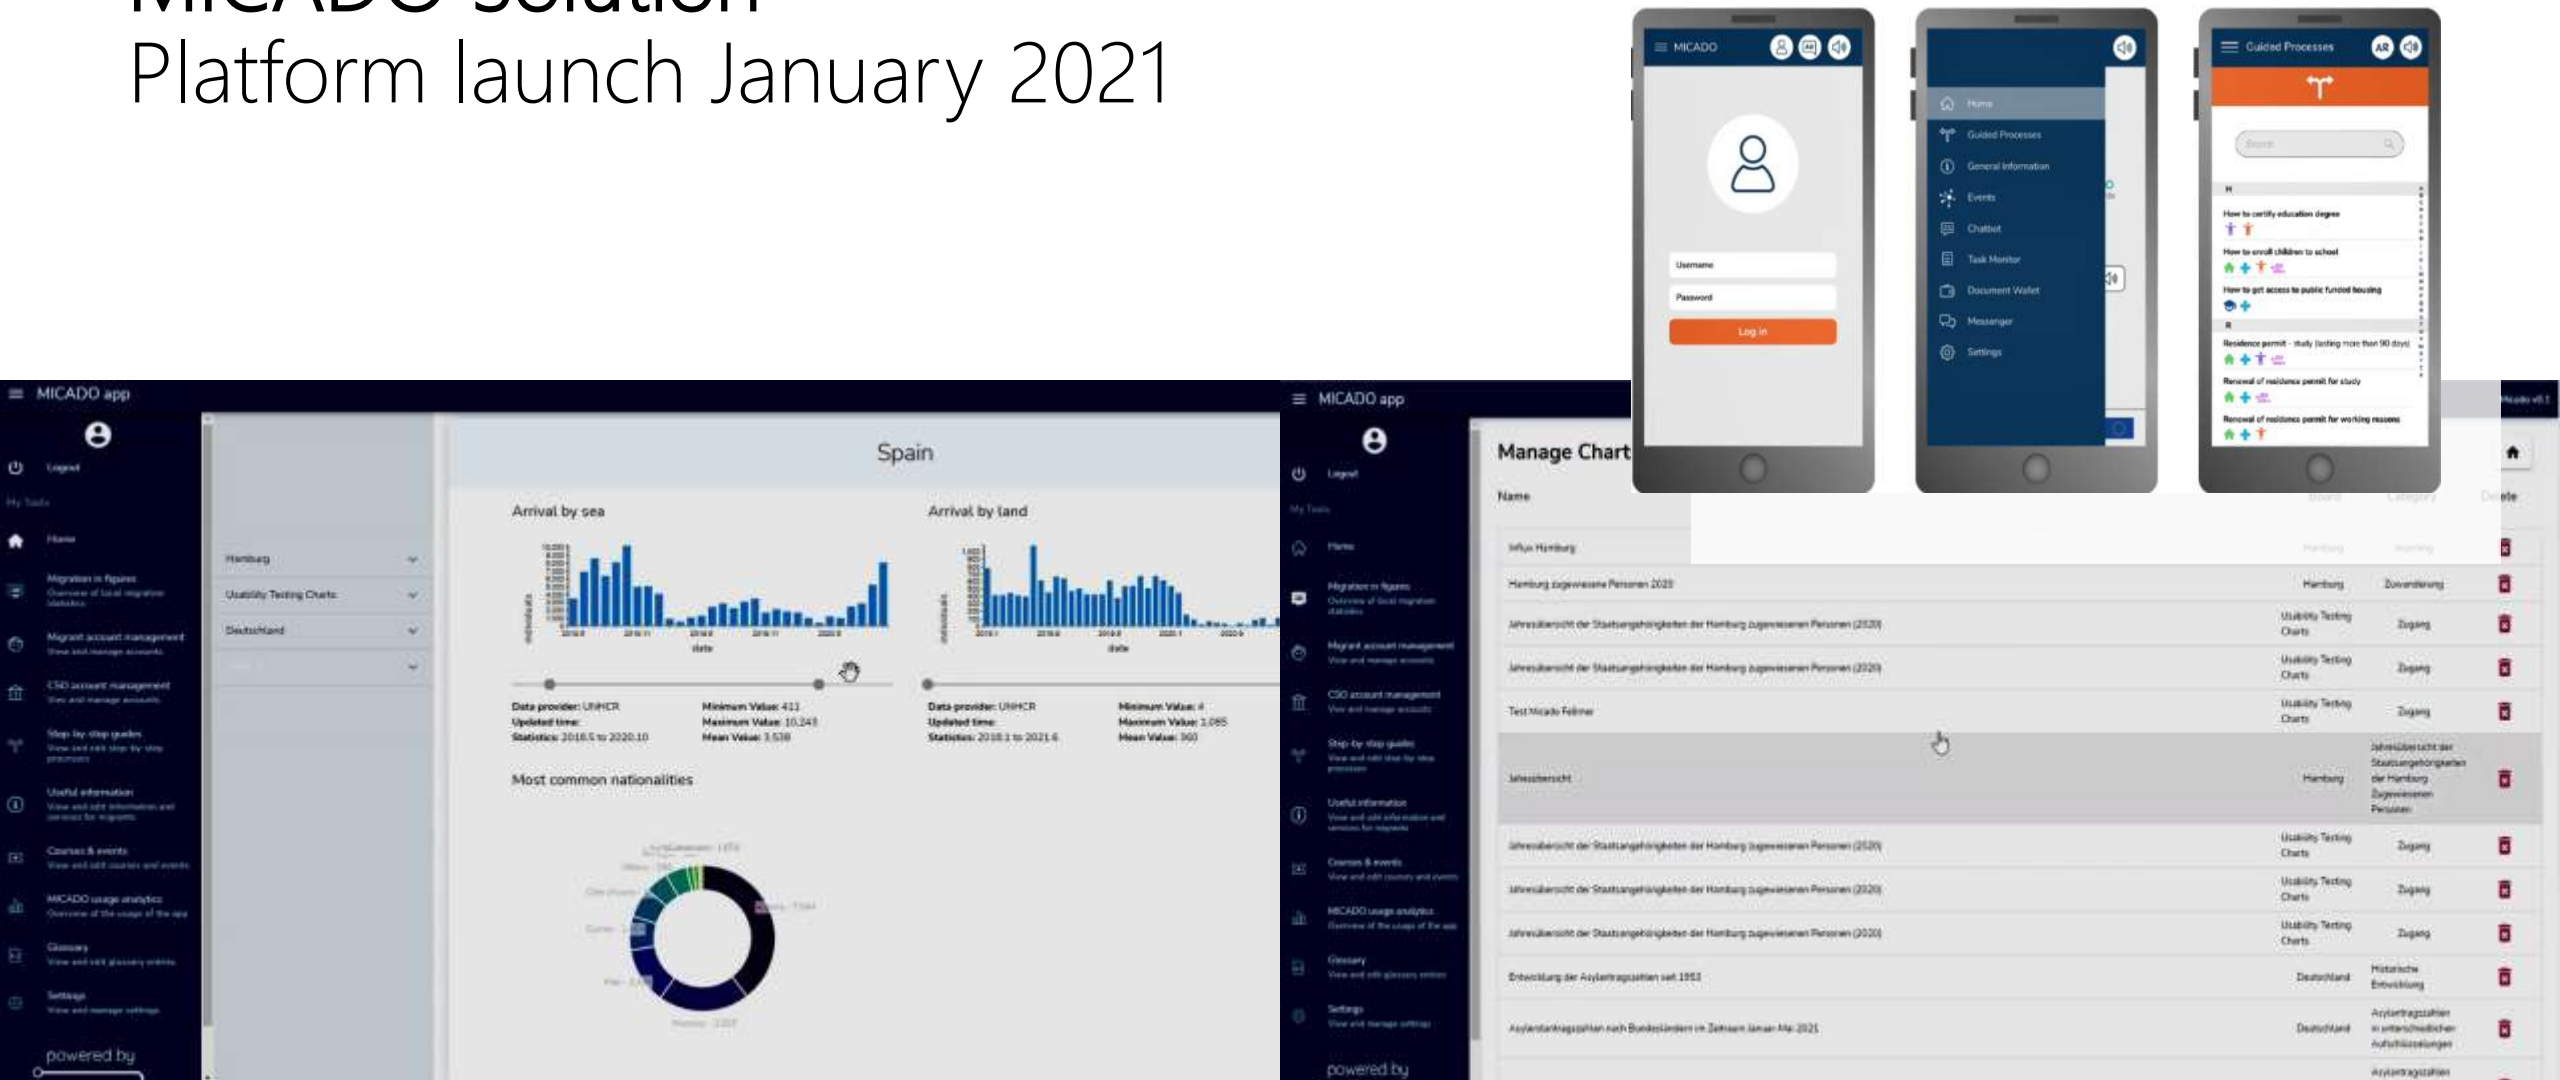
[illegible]
Platform launch January 2021

MICADO

Username
Password
Log in

Home
Guided Processes
General Information
Events
Chatbot
Task Monitor
Document Wallet
Messenger
Settings

Guided Processes

Search

How to certify education degree
How to enroll children to school
How to get access to public funded housing
Residence permit - study (lasting more than 90 days)
Renewal of residence permit for study
Renewal of residence permit for working reasons

MICADO app

Logout
My Tools
Home
Migration in figures
Migrant account management
CSO account management
Step by step guides
Useful information
Courses & events
MICADO usage analytics
Glossary
Settings
powered by

Hamburg
Usability Testing Charts
Deutschland

Spain

Arrival by sea
Arrival by land

Data provider: UNHCR
Updated time:
Statistics: 2018.5 to 2020.10
Minimum Value: 411
Maximum Value: 10,243
Mean Value: 3,538

Data provider: UNHCR
Updated time:
Statistics: 2018.1 to 2021.6
Minimum Value: 4
Maximum Value: 1,085
Mean Value: 360

Most common nationalities

MICADO app

Manage Chart

Name

Influx Hamburg
Hamburg zugewiesene Personen 2020 | Hamburg | Zuwanderung
Jahresübersicht der Staatsangehörigkeiten der Hamburg zugewiesenen Personen (2020) | Usability Testing Charts | Zugang
Jahresübersicht der Staatsangehörigkeiten der Hamburg zugewiesenen Personen (2020) | Usability Testing Charts | Zugang
Test Micado Fehler | Usability Testing Charts | Zugang
Jahresübersicht | Hamburg | Jahresübersicht der Staatsangehörigkeiten der Hamburg Zugewiesenen Personen
Jahresübersicht der Staatsangehörigkeiten der Hamburg zugewiesenen Personen (2020) | Usability Testing Charts | Zugang
Jahresübersicht der Staatsangehörigkeiten der Hamburg zugewiesenen Personen (2020) | Usability Testing Charts | Zugang
Jahresübersicht der Staatsangehörigkeiten der Hamburg zugewiesenen Personen (2020) | Usability Testing Charts | Zugang
Entwicklung der Asylantragszahlen seit 1953 | Deutschland | Historische Entwicklung
Asylantantragszahlen nach Bundesländern im Zeitraum Januar-Mai 2021 | Deutschland | Asylantragszahlen in unterschiedlichen Aufschlüsselungen
Asylantragszahlen

powered by